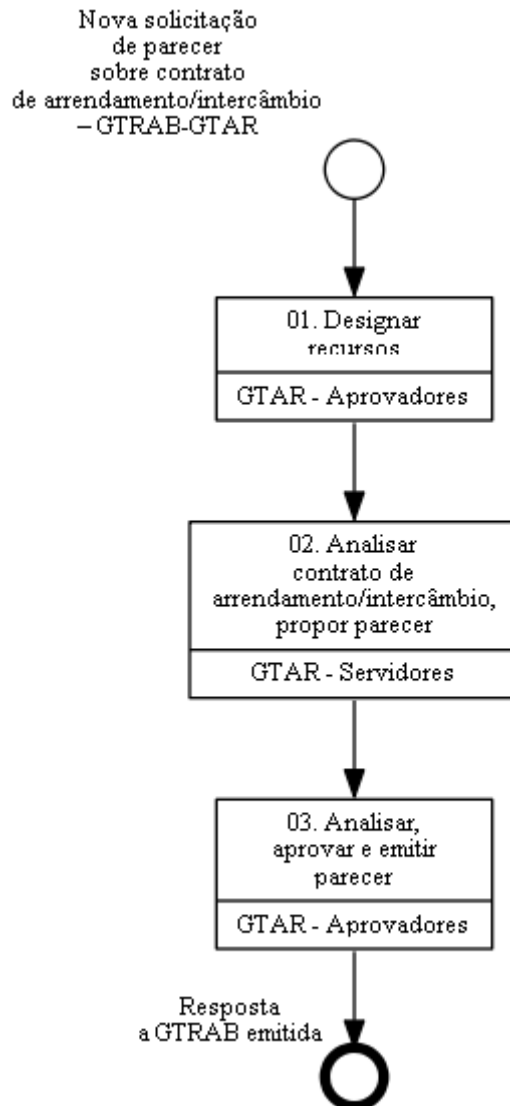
Nova solicitação de parecer sobre contrato de arrendamento/intercâmbio – GTRAB-GTAR

01. Designar recursos

GTAR - Aprovadores

02. Analisar contrato de arrendamento/intercâmbio, propor parecer

GTAR - Servidores

03. Analisar, aprovar e emitir parecer

GTAR - Aprovadores

Resposta a GTRAB emitida